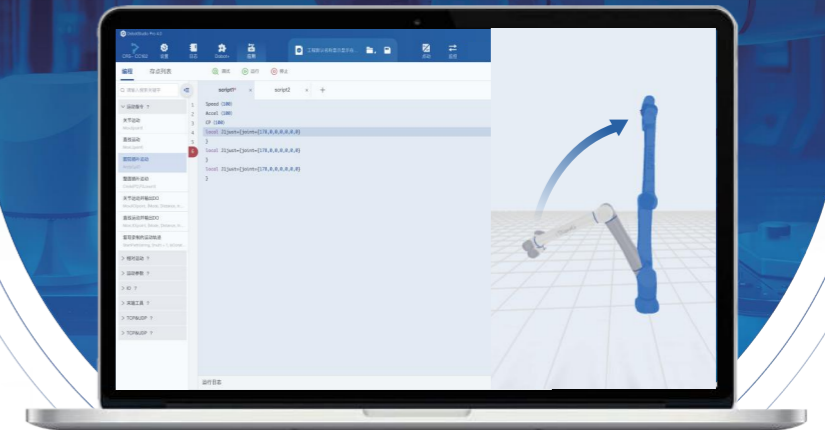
编辑 点位列表

调试 运行 停止

script1 script2

Speed (100)
Accel (100)
CP (100)
local J{joint={170,0,0,0,0,0}}
}
local J{joint={170,0,0,0,0,0}}
}
local J{joint={170,0,0,0,0,0}}
}

运动指令
关节运动
直线运动
圆弧运动
模拟指令
运动参数
IO
其他工具
TCP/UDP
TCP/UDP

运行日志